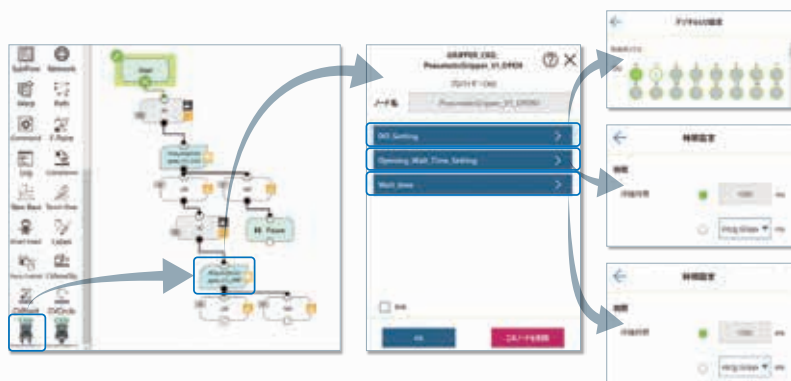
SubFlow
Network
Warp
Path
Command
F-Point
Log
Comment
Wait Sleep
Timer Stop
Start mod
Label
Point Label
CallbackFlip
CntReset
GlobalCircle
Start
Pause
GRIPPER_CR01
PneumaticGripper_V1_OPEN
プロパティ一覧
ノード名
PneumaticGripper_V1_OPEN
I/O Setting
Opening_Wait_Time_Setting
Wait_time
OK
このノードを削除
デジタル出力の指定
時間設定
時間設定
ms
ms
ms
ms